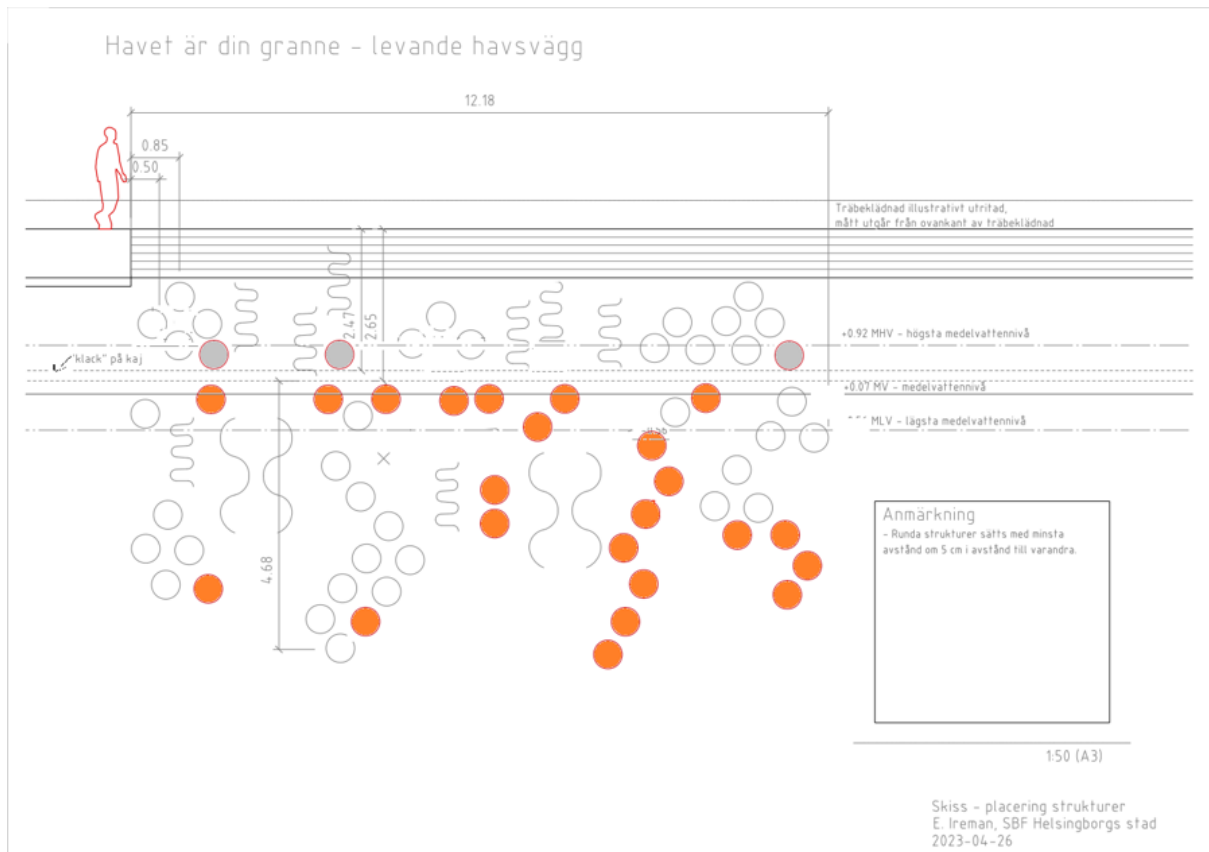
Havet är din granne - levande havsvägg

12.18

0.85

0.50

Träbeklädnad illustrativt utritad, mått utgår från ovankant av träbeklädnad

2.47

2.65

+0.92 MHV - högsta medelvattennivå

"klack" på kaj

+0.07 MV - medelvattennivå

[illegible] MLV - lägsta medelvattennivå

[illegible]

4.68

Anmärkning

- Runda strukturer sätts med minsta avstånd om 5 cm i avstånd till varandra.

1:50 (A3)

Skiss - placering strukturer
E. Ireman, SBF Helsingborgs stad
2023-04-26